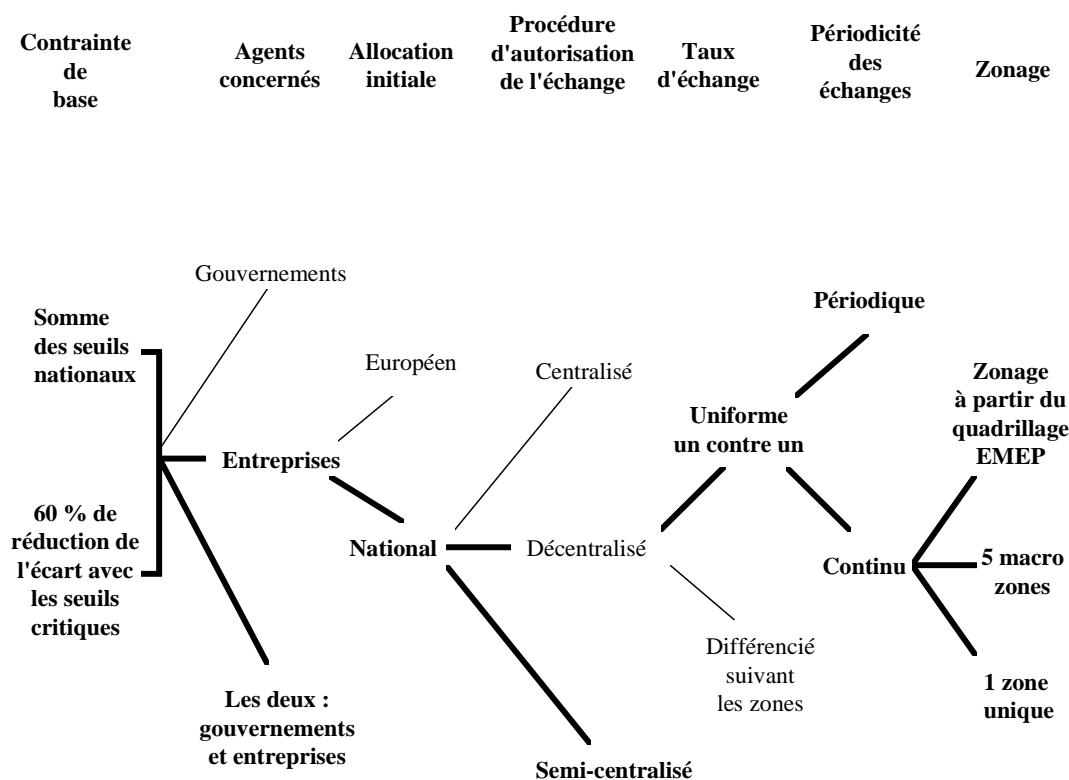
Contrainte de base

Agents concernés

Allocation initiale

Procédure d'autorisation de l'échange

Taux d'échange

Périodicité des échanges

Zonage

Gouvernements

Somme des seuils nationaux

Européen

Centralisé

Périodique

Zonage à partir du quadrillage EMEP

Uniforme un contre un

Entreprises

60 % de réduction de l'écart avec les seuils critiques

National

Décentralisé

Continu

5 macro zones

Différencié suivant les zones

1 zone unique

Les deux : gouvernements et entreprises

Semi-centralisé